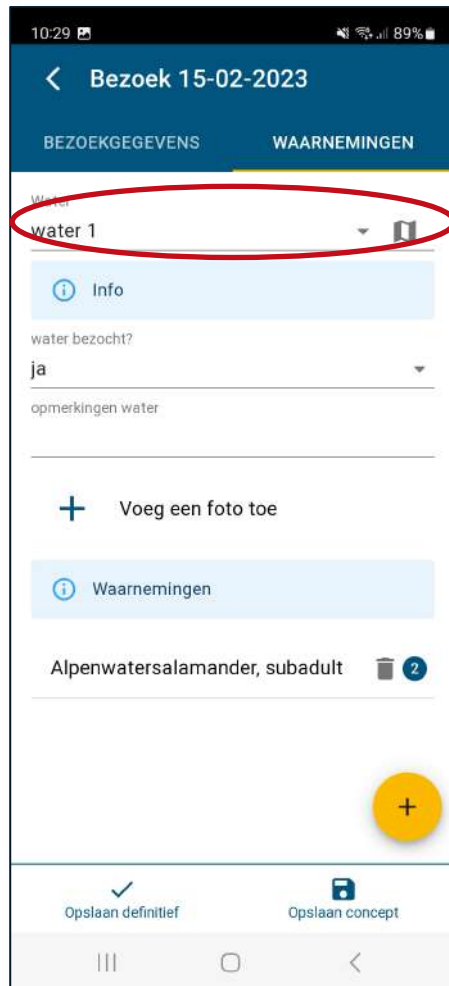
10:29 89%

Bezoek 15-02-2023

BEZOEKGEGEVENS

WAARNEMINGEN

Water

water 1

Info

water bezocht?

ja

opmerkingen water

Voeg een foto toe

Waarnemingen

Alpenwatersalamander, subadult 2

+

Opslaan definitief

Opslaan concept